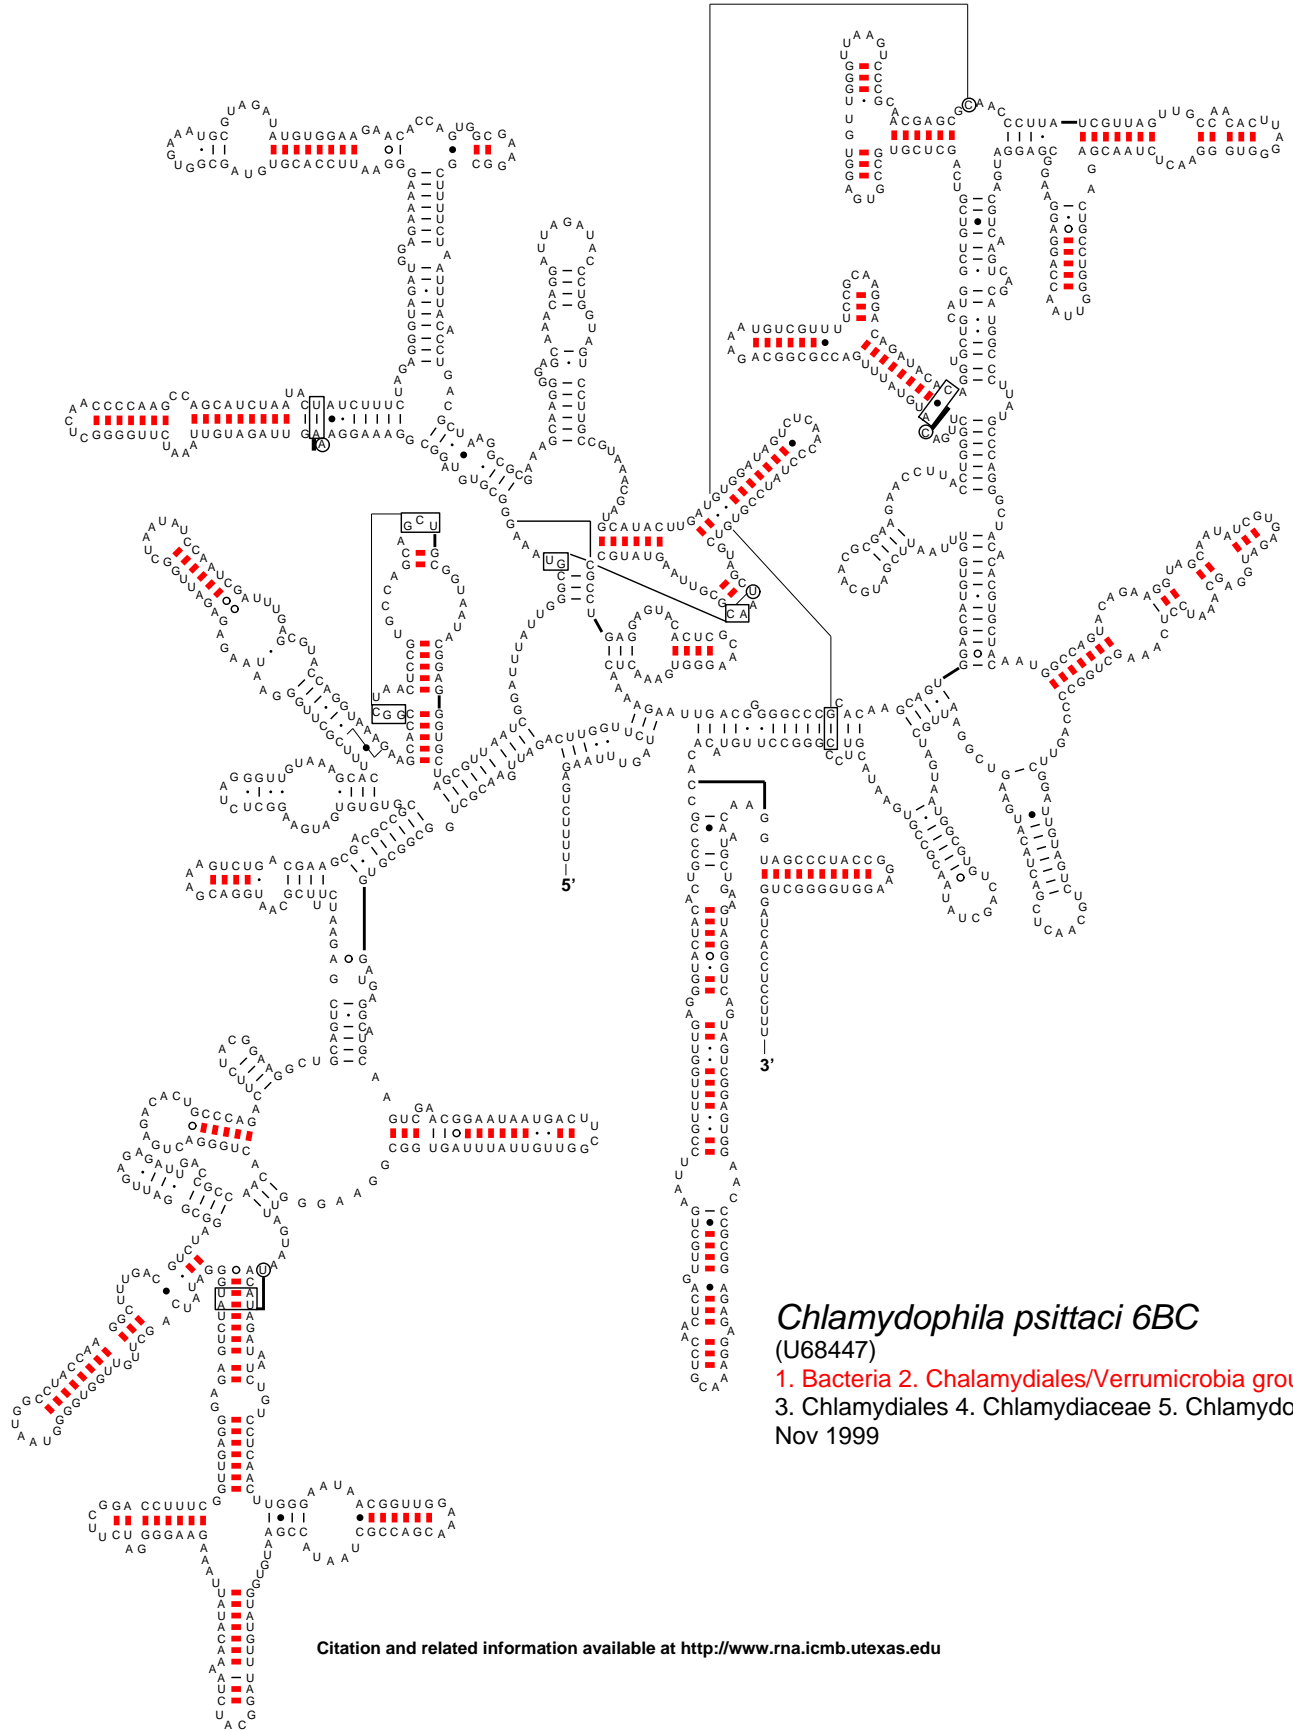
Chlamydophila psittaci 6BC
(U68447)
1. Bacteria 2. Chalamydiales/Verrumicrobia grou
3. Chlamydiales 4. Chlamydiaceae 5. Chlamydo
Nov 1999

5'
3'

Citation and related information available at http://www.rna.icmb.utexas.edu